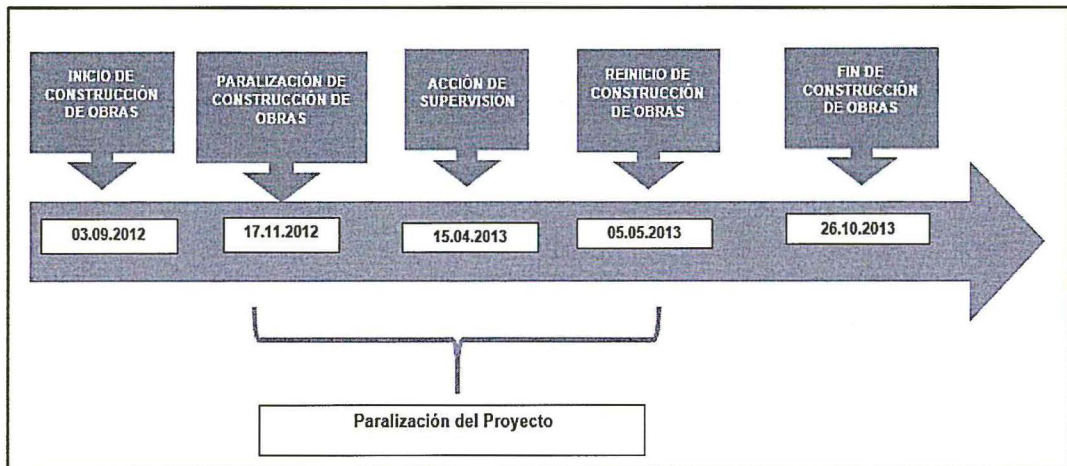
INICIO DE CONSTRUCCIÓN DE OBRAS

PARALIZACIÓN DE CONSTRUCCIÓN DE OBRAS

ACCIÓN DE SUPERVISIÓN

REINICIO DE CONSTRUCCIÓN DE OBRAS

FIN DE CONSTRUCCIÓN DE OBRAS

03.09.2012

17.11.2012

15.04.2013

05.05.2013

26.10.2013

Paralización del Proyecto